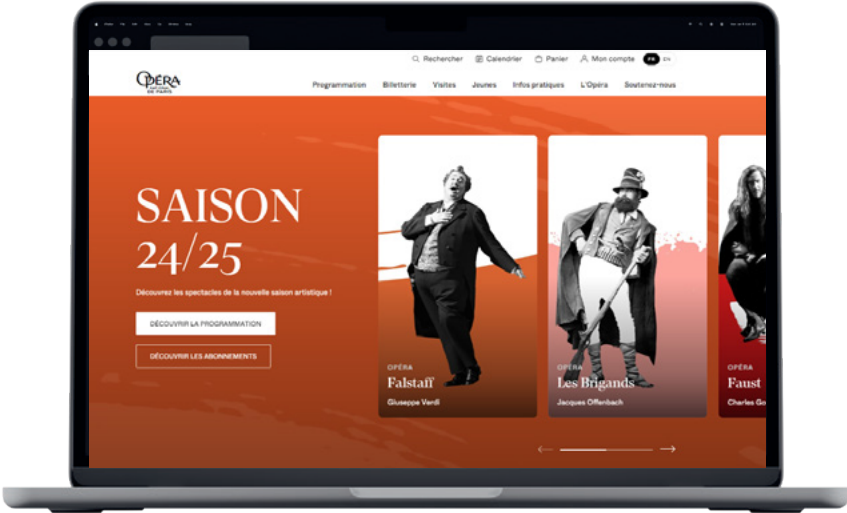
Rechercher Calendrier Panier Mon compte FR EN

OPÉRA NATIONAL DE PARIS

Programmation Billetterie Visites Jeunes Infos pratiques L'Opéra Soutenez-nous

SAISON 24/25

Découvrez les spectacles de la nouvelle saison artistique !

DÉCOUVRIR LA PROGRAMMATION

DÉCOUVRIR LES ABONNEMENTS

OPÉRA
Falstaff
Giuseppe Verdi

OPÉRA
Les Brigands
Jacques Offenbach

OPÉRA
Faust
Charles Go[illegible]